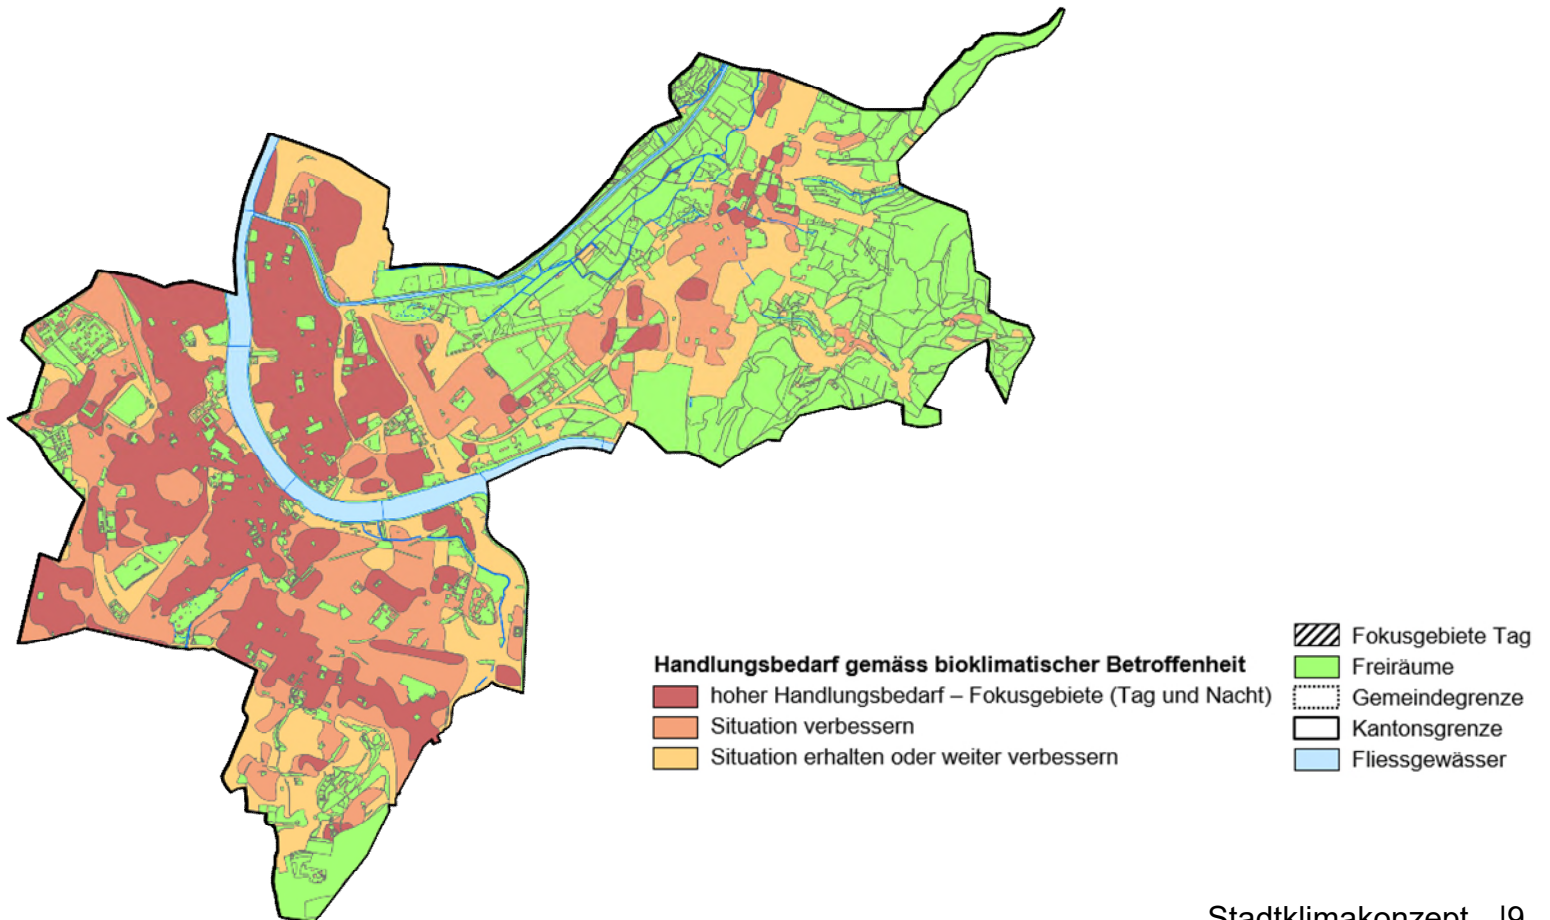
Handlungsbedarf gemäss bioklimatischer Betroffenheit
hoher Handlungsbedarf – Fokusgebiete (Tag und Nacht)
Situation verbessern
Situation erhalten oder weiter verbessern

Fokusgebiete Tag
Freiräume
Gemeindegrenze
Kantonsgrenze
Fliessgewässer

Stadtklimakonzept |9